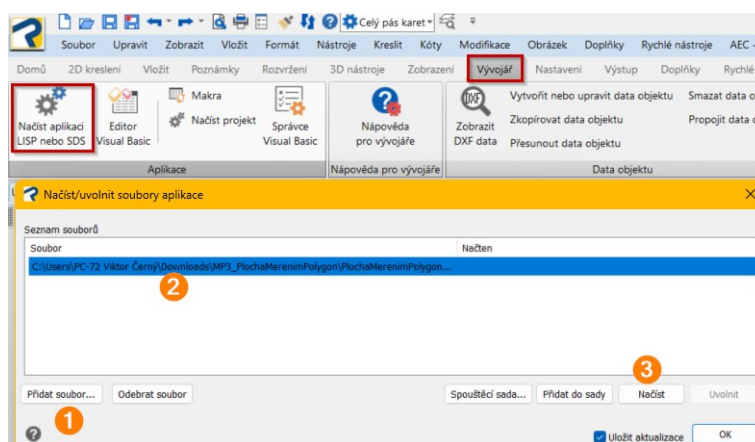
Celý pás karet

Soubor Upravit Zobrazit Vložit Formát Nástroje Kreslit Kóty Modifikace Obrázek Doplňky Rychlé nástroje AEC

Domů 2D kreslení Vložit Poznámky Rozvržení 3D nástroje Zobrazení Vývojář Nastavení Výstup Doplňky Rychlé

Načíst aplikaci LISP nebo SDS
Editor Visual Basic
Makra
Načíst projekt
Správce Visual Basic
Aplikace

Nápověda pro vývojáře
Nápověda pro vývojáře

Zobrazit DXF data
Vytvořit nebo upravit data objektu
Zkopírovat data objektu
Přesunout data objektu
Smazat data o
Propojit data
Data objektu

Načíst/uvolnit soubory aplikace

Seznam souborů

| Soubor | Načten |
|---|---|
| C:\Users\PC-72 Viktor Černý\Downloads\MP3_PlochaMerenimPolygon\PlochaMerenimPolygon... | |

2

Přidat soubor... Odebrat soubor Spouštěcí sada... Přidat do sady Načíst Uvolnit

1 3

Uložit aktualizace OK